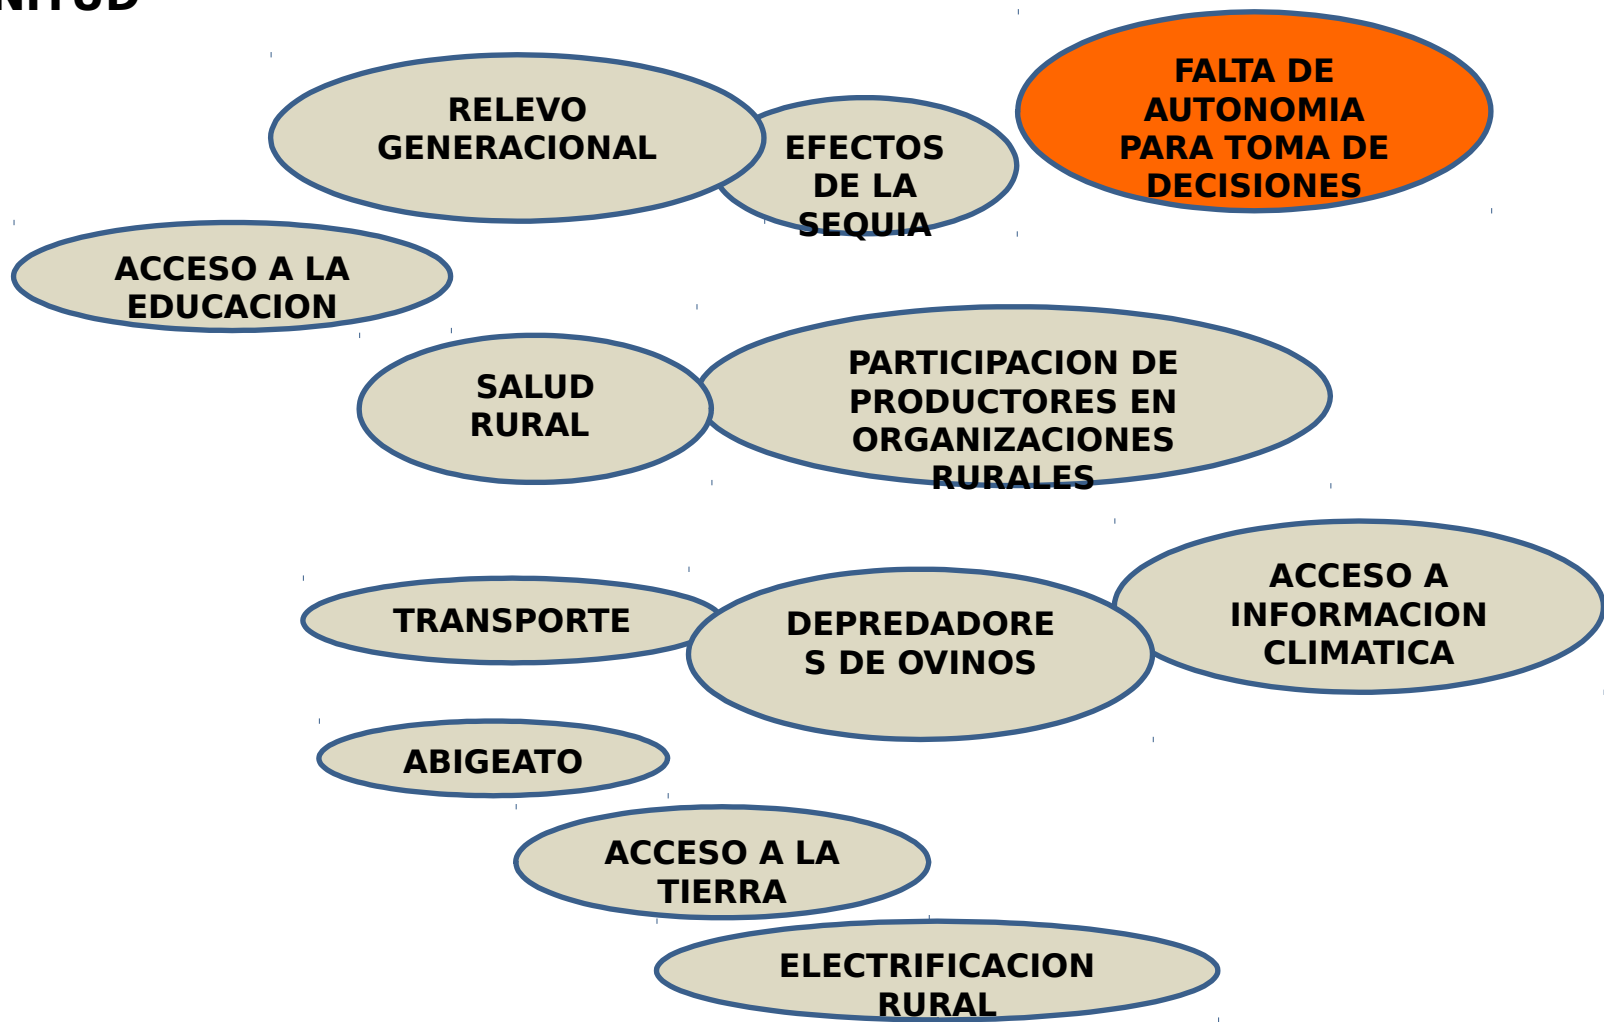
NITUD

RELEVO GENERACIONAL

EFECTOS DE LA SEQUIA

FALTA DE AUTONOMIA PARA TOMA DE DECISIONES

ACCESO A LA EDUCACION

SALUD RURAL

PARTICIPACION DE PRODUCTORES EN ORGANIZACIONES RURALES

TRANSPORTE

DEPREDADORES DE OVINOS

ACCESO A INFORMACION CLIMATICA

ABIGEATO

ACCESO A LA TIERRA

ELECTRIFICACION RURAL